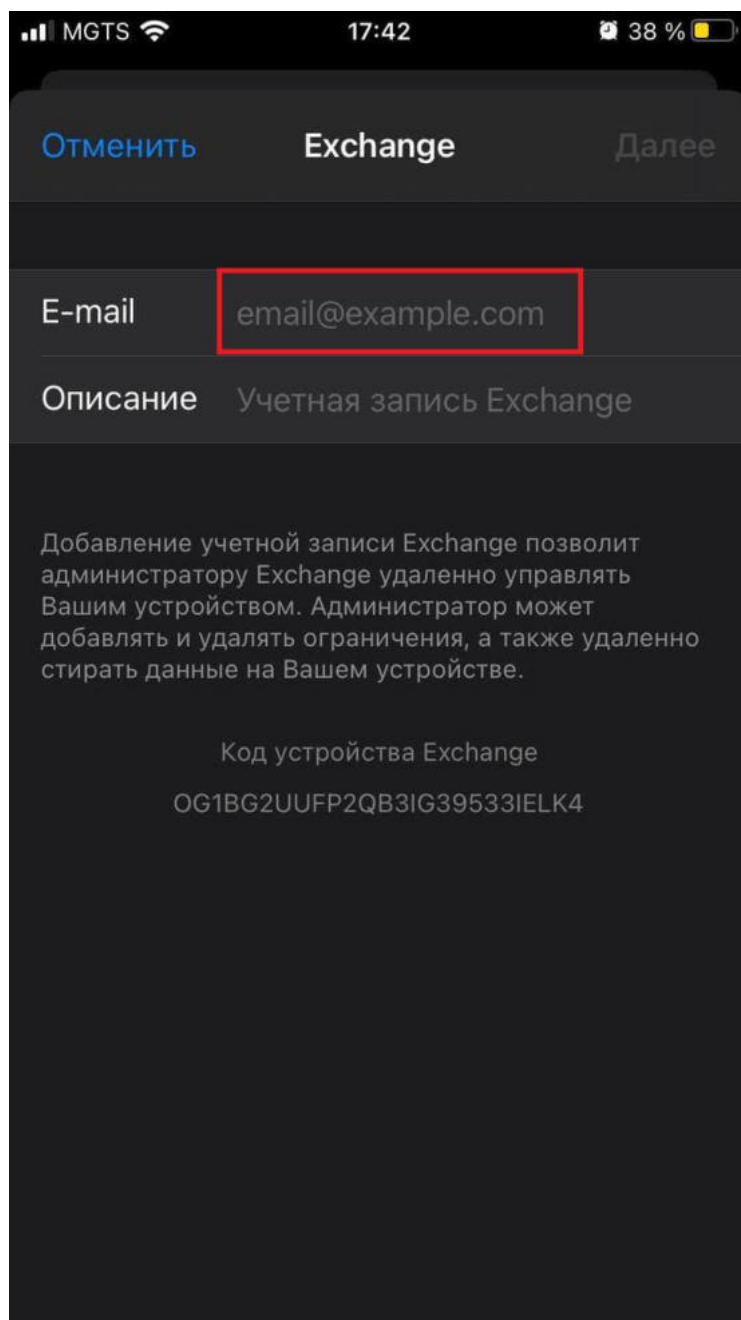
MGTS 17:42 38 %

Отменить Exchange Далее

E-mail email@example.com

Описание Учетная запись Exchange

Добавление учетной записи Exchange позволит администратору Exchange удаленно управлять Вашим устройством. Администратор может добавлять и удалять ограничения, а также удаленно стирать данные на Вашем устройстве.

Код устройства Exchange

OG1BG2UUFP2QB3IG39533IELK4